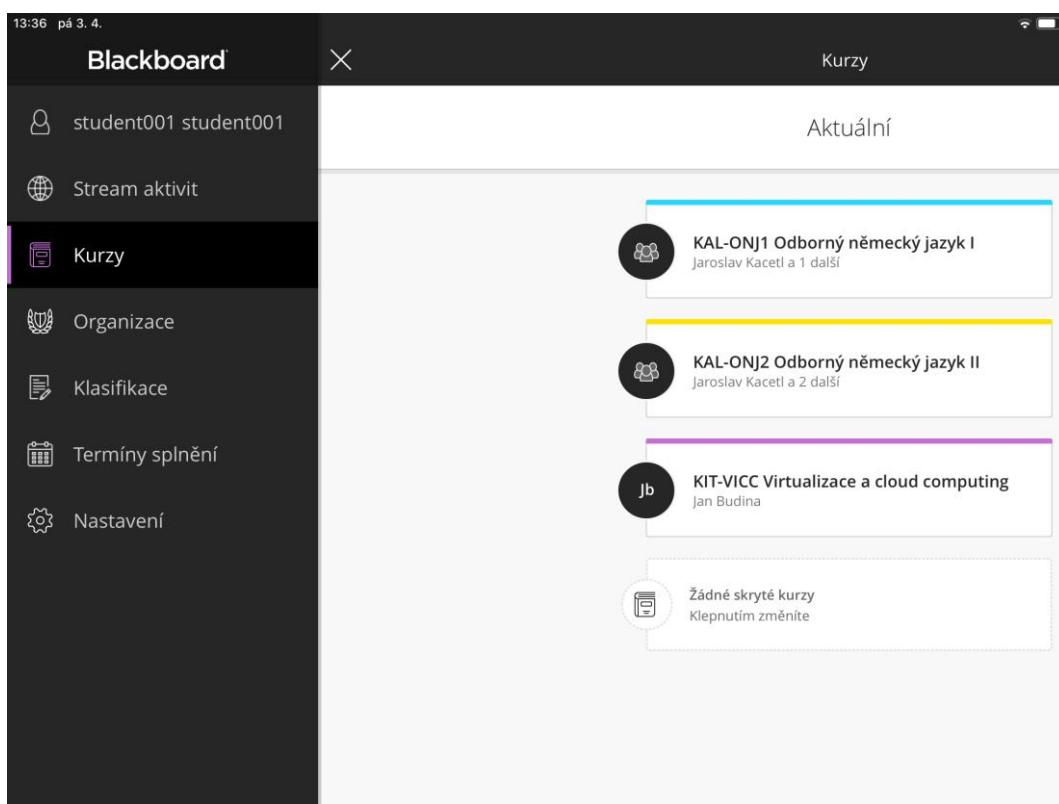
13:36 pá 3. 4.

Blackboard

student001 student001

Stream aktivit

Kurzy

Organizace

Klasifikace

Termíny splnění

Nastavení

Kurzy

Aktuální

KAL-ONJ1 Odborný německý jazyk I
Jaroslav Kacetl a 1 další

KAL-ONJ2 Odborný německý jazyk II
Jaroslav Kacetl a 2 další

Jb

KIT-VICC Virtualizace a cloud computing
Jan Budina

Žádné skryté kurzy
Klepnutím změníte